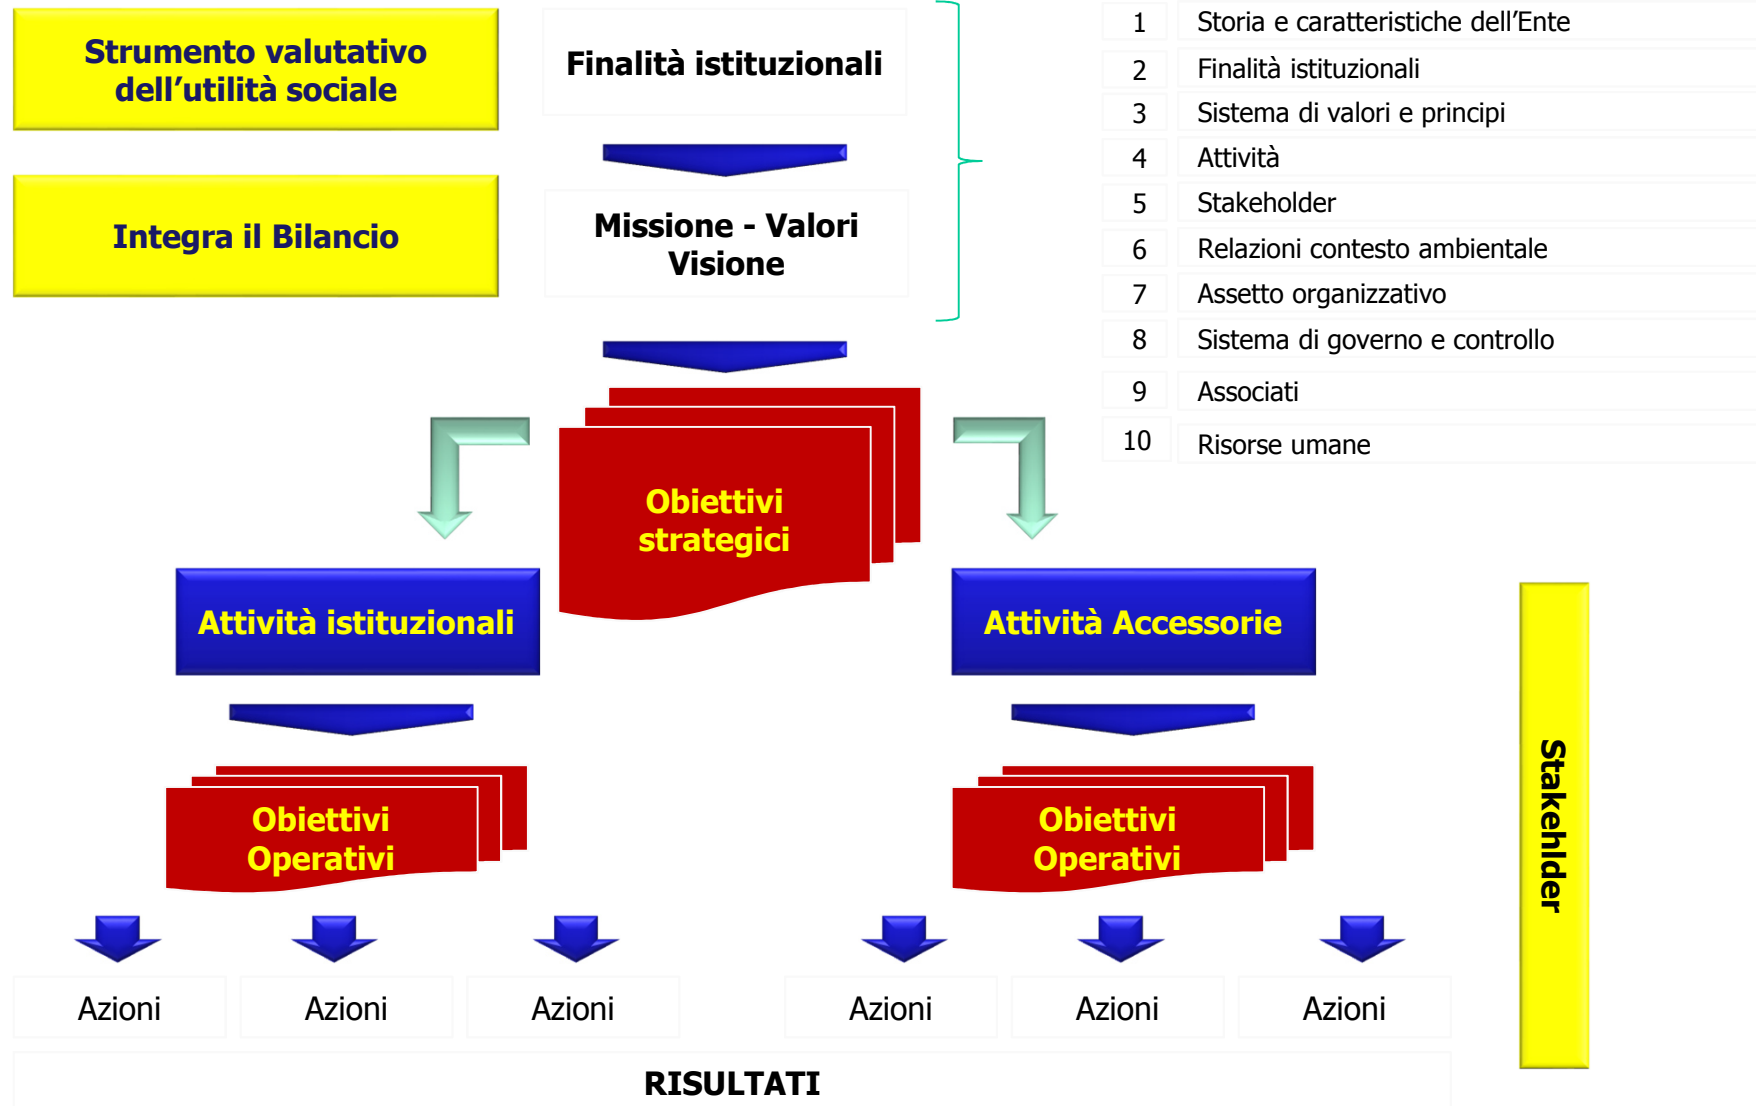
Strumento valutativo dell’utilità sociale

Integra il Bilancio

Finalità istituzionali

Missione - Valori Visione

| 1 | Storia e caratteristiche dell’Ente |
|---|---|
| 2 | Finalità istituzionali |
| 3 | Sistema di valori e principi |
| 4 | Attività |
| 5 | Stakeholder |
| 6 | Relazioni contesto ambientale |
| 7 | Assetto organizzativo |
| 8 | Sistema di governo e controllo |
| 9 | Associati |
| 10 | Risorse umane |

Obiettivi strategici

Attività istituzionali

Attività Accessorie

Obiettivi Operativi

Obiettivi Operativi

Azioni

Azioni

Azioni

Azioni

Azioni

Azioni

RISULTATI

Stakehlder